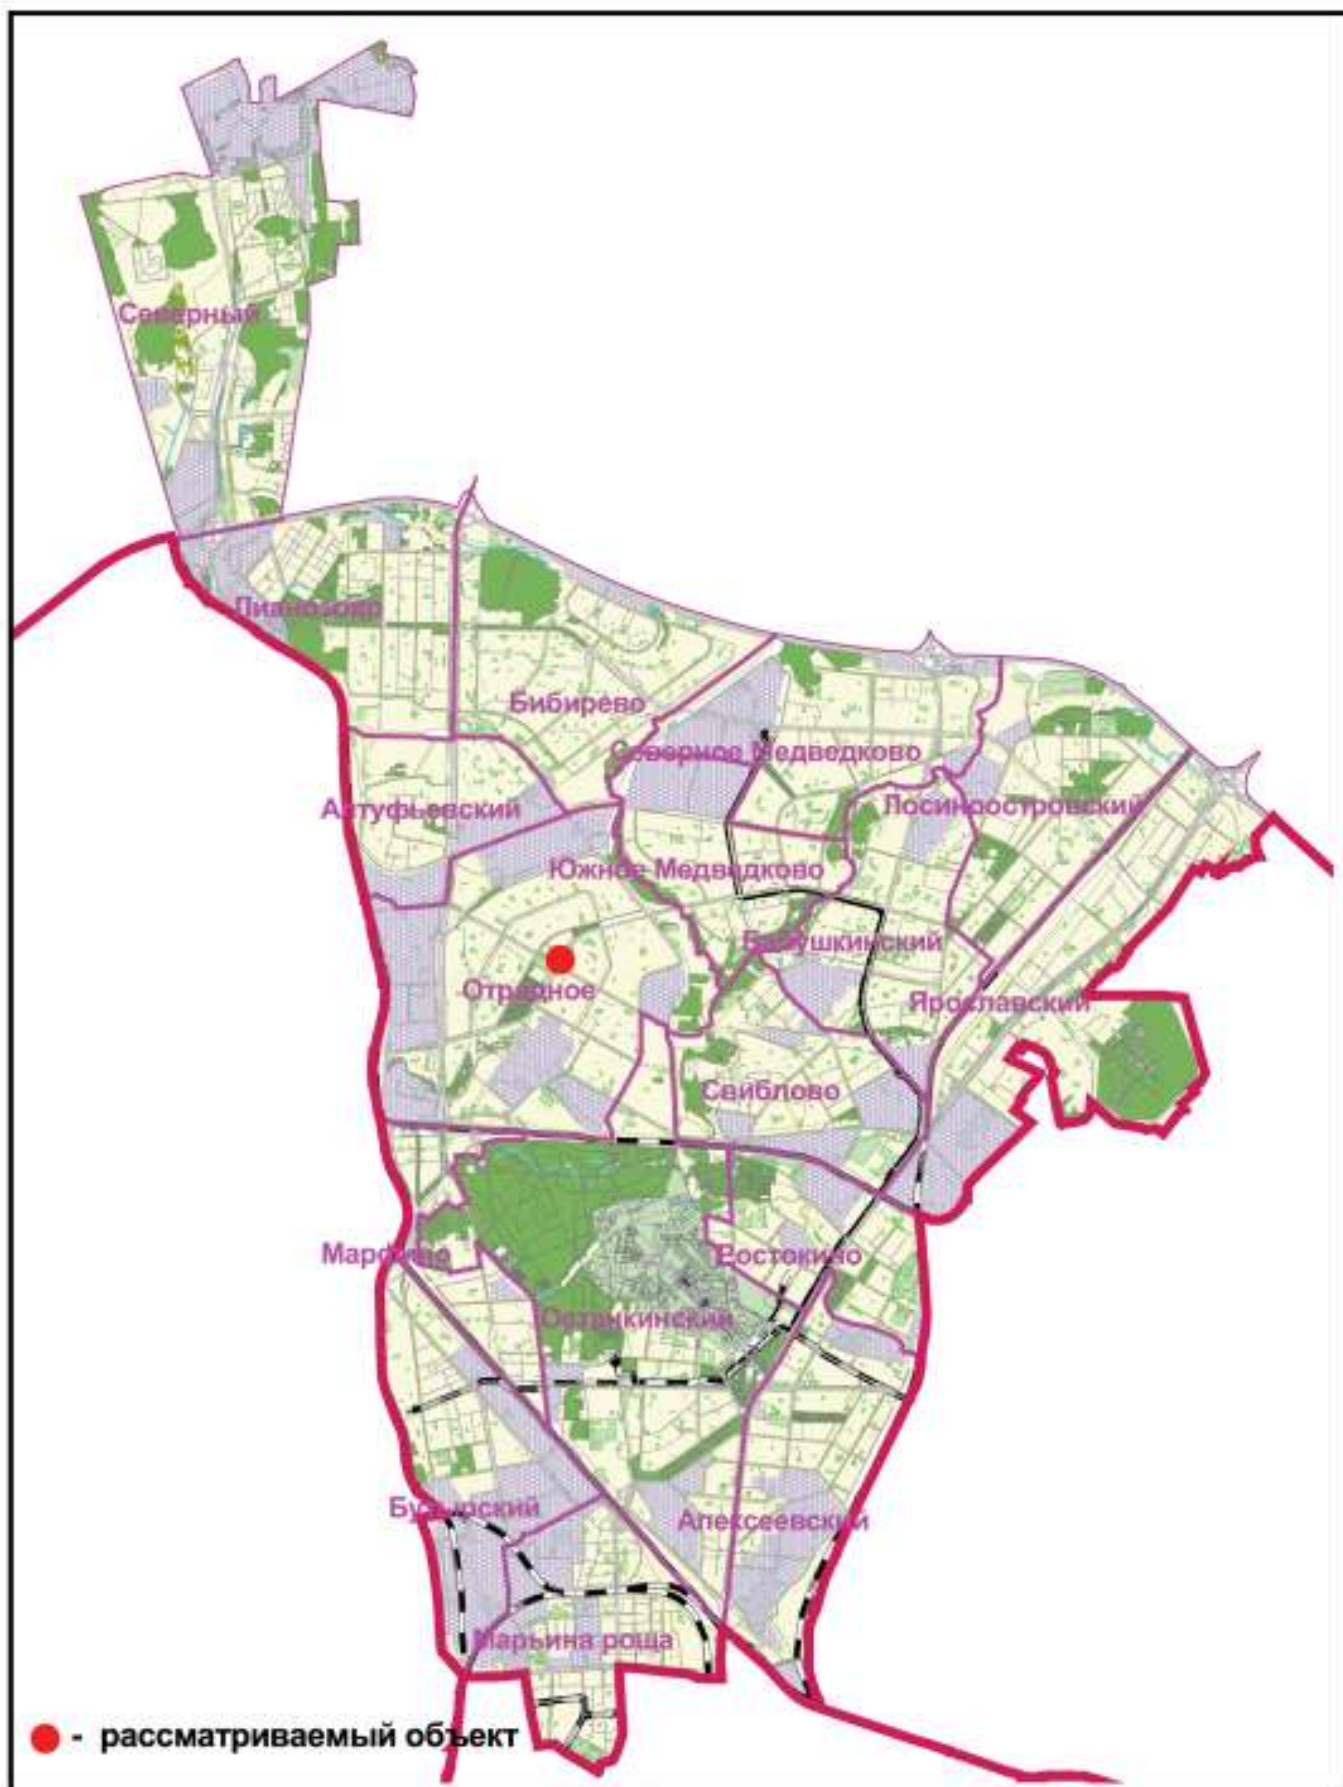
Северный

Лианозово

Бибирево

Северное Медведково

Алтуфьевский

Лосиноостровский

Южное Медведково

Бабушкинский

Отрадное

Ярославский

Свиблово

Марфино

Останкинский

Бутырский

Алексеевский

Марьина роща

- рассматриваемый объект